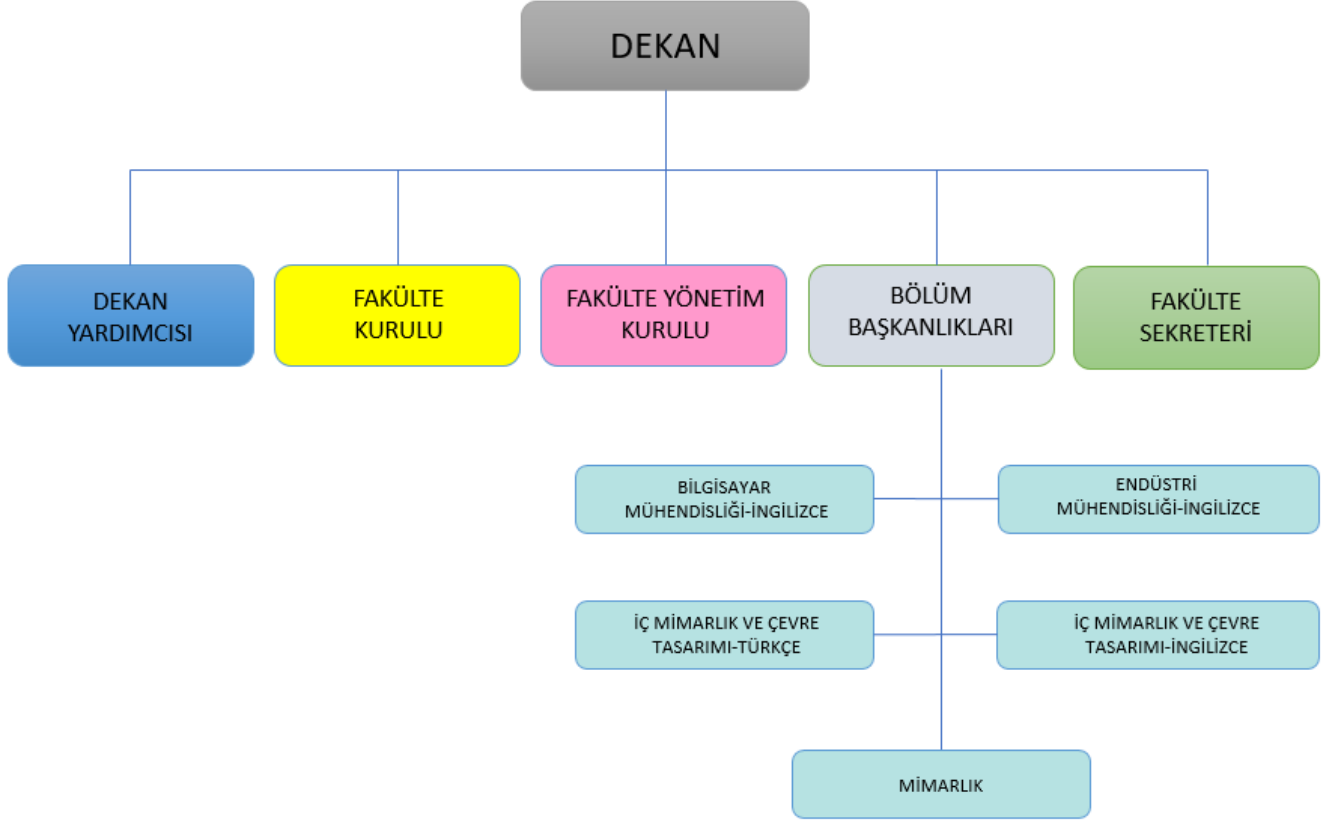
DEKAN

DEKAN YARDIMCISI

FAKÜLTE KURULU

FAKÜLTE YÖNETİM KURULU

BÖLÜM BAŞKANLIKLARI

FAKÜLTE SEKRETERİ

BİLGİSAYAR MÜHENDİSLİĞİ-İNGİLİZCE

ENDÜSTRİ MÜHENDİSLİĞİ-İNGİLİZCE

İÇ MİMARLIK VE ÇEVRE TASARIMI-TÜRKÇE

İÇ MİMARLIK VE ÇEVRE TASARIMI-İNGİLİZCE

MİMARLIK